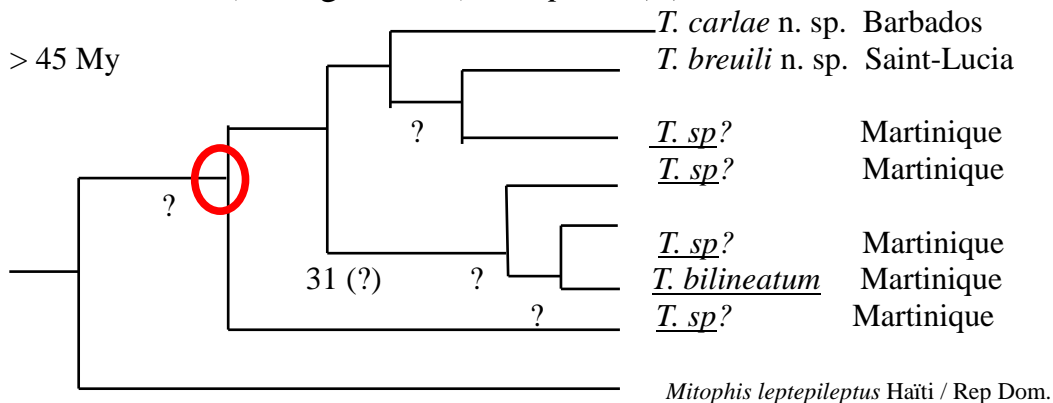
> 45 My

T. carlae n. sp. Barbados
T. breuili n. sp. Saint-Lucia

?

T. sp? Martinique
T. sp? Martinique

?

T. sp? Martinique
31 (?) ? T. bilineatum Martinique
? T. sp? Martinique

Mitophis leptepileptus Haïti / Rep Dom.